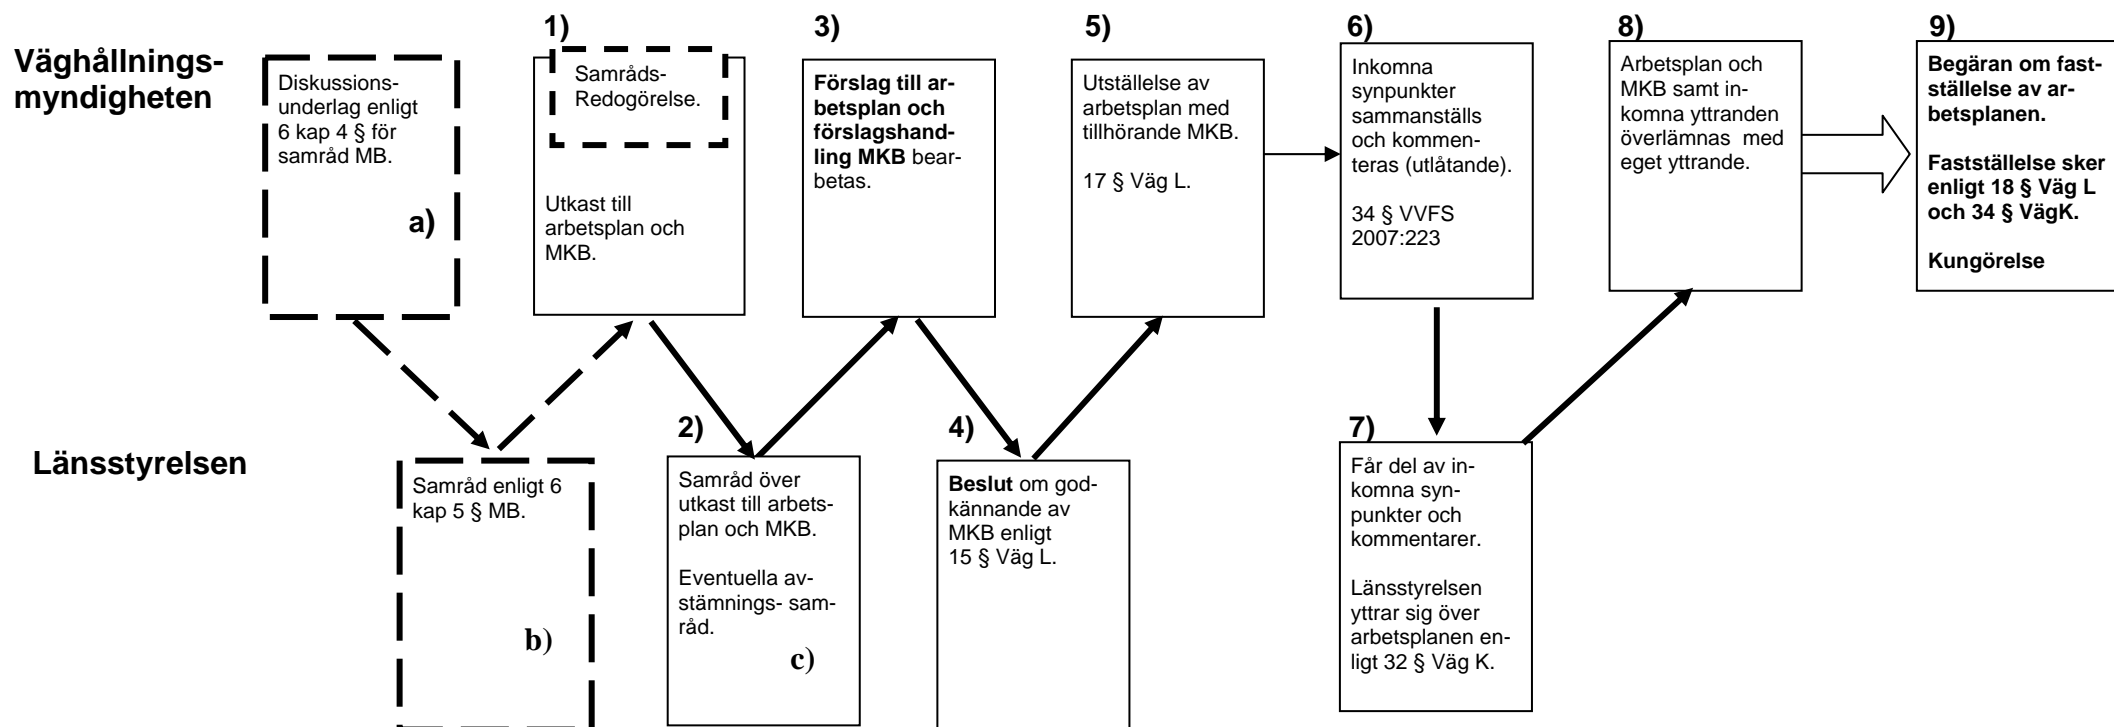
Väghållningsmyndigheten

Diskussionsunderlag enligt 6 kap 4 § för samråd MB.

a)

1)

SamrådsRedogörelse.

Utkast till arbetsplan och MKB.

3)

**Förslag till arbetsplan och förslagshandling MKB** bearbetas.

5)

Utställelse av arbetsplan med tillhörande MKB.

17 § Väg L.

6)

Inkomna synpunkter sammanställs och kommenteras (utlåtande).

34 § VVFS 2007:223

8)

Arbetsplan och MKB samt inkomna yttranden överlämnas med eget yttrande.

9)

**Begäran om fastställelse av arbetsplanen.**

**Fastställelse sker enligt 18 § Väg L och 34 § VägK.**

**Kungörelse**

Länsstyrelsen

Samråd enligt 6 kap 5 § MB.

b)

2)

Samråd över utkast till arbetsplan och MKB.

Eventuella avstämnings- samråd.

c)

4)

**Beslut** om godkännande av MKB enligt 15 § Väg L.

7)

Får del av inkomna synpunkter och kommentarer.

Länsstyrelsen yttrar sig över arbetsplanen enligt 32 § Väg K.